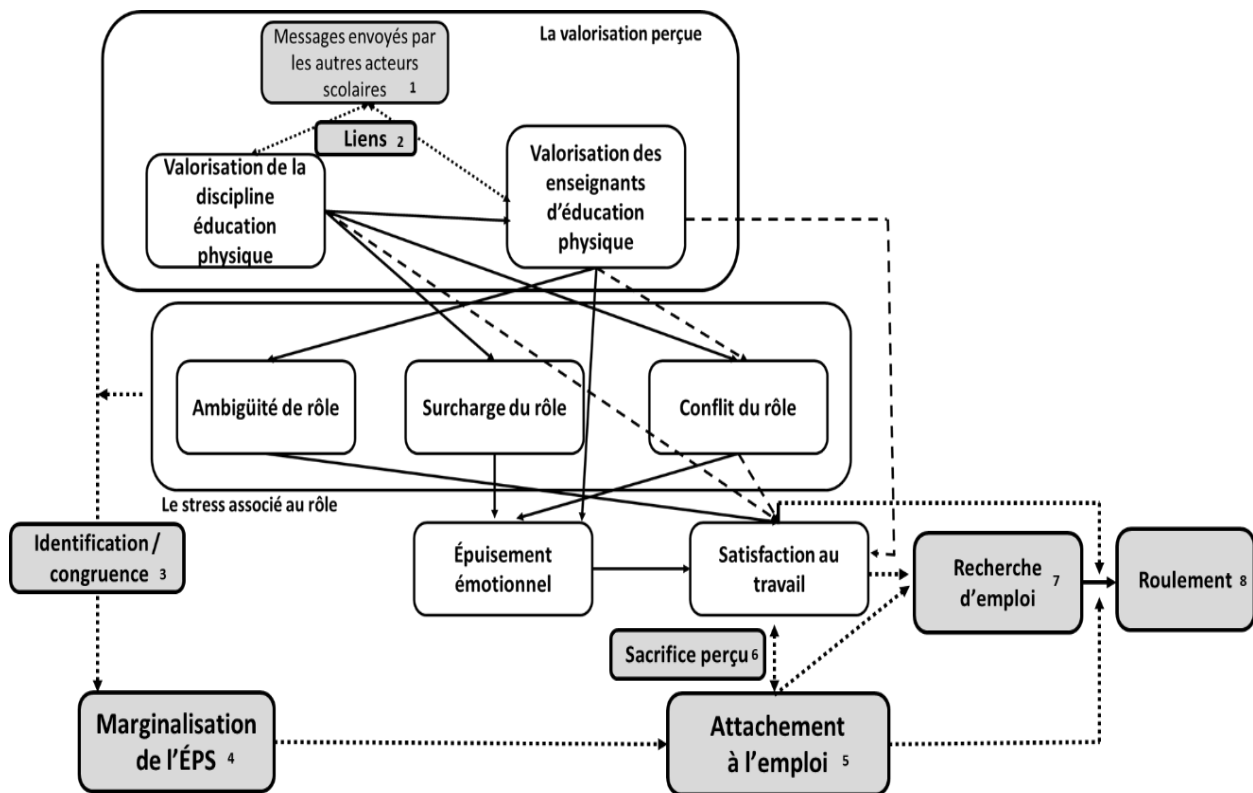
La valorisation perçue

Messages envoyés par les autres acteurs scolaires 1

Liens 2

Valorisation de la discipline éducation physique

Valorisation des enseignants d'éducation physique

Ambigüité de rôle

Surcharge du rôle

Conflit du rôle

Le stress associé au rôle

Identification / congruence 3

Épuisement émotionnel

Satisfaction au travail

Recherche d'emploi 7

Roulement 8

Sacrifice perçu 6

Marginalisation de l'ÉPS 4

Attachement à l'emploi 5